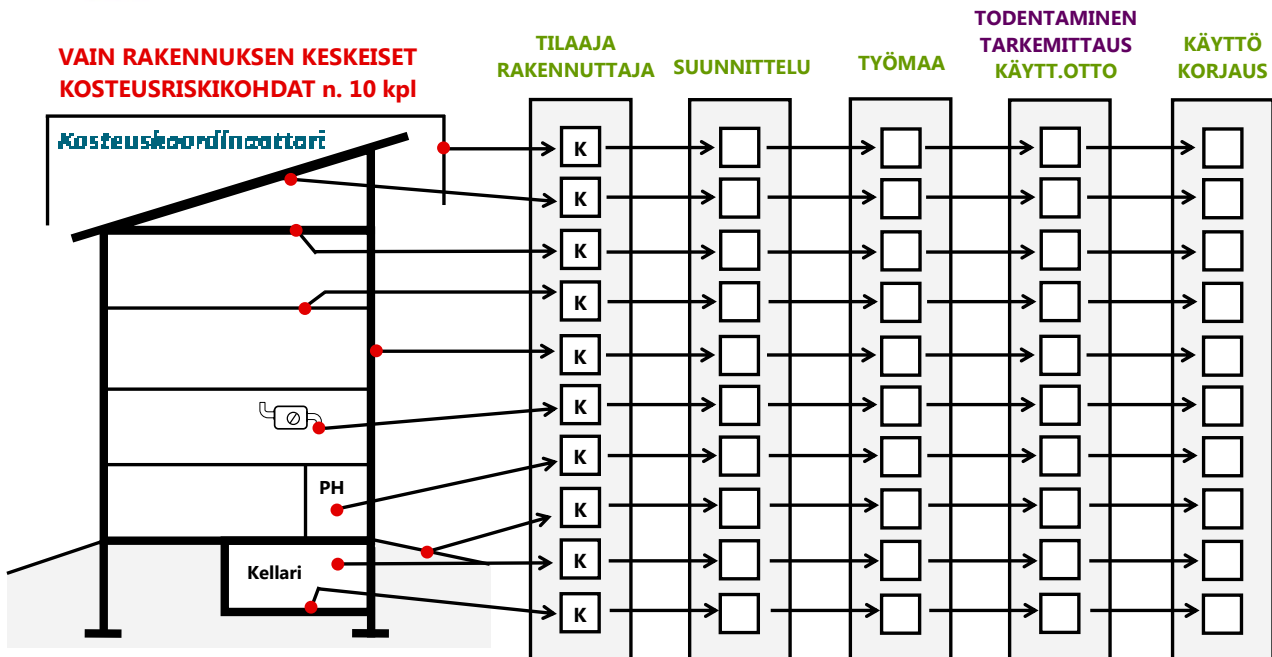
VAIN RAKENNUKSEN KESKEISET KOSTEUSRISKIKOHDAT n. 10 kpl

Kosteuskoordinaattori

TILAAJA RAKENNUTTAJA

SUUNNITTELU

TYÖMAA

TODENTAMINEN TARKEMITTAUS KÄYTT.OTTO

KÄYTTÖ KORJAUS

K
K
K
K
K
K
K
K
K
K

PH

Kellari